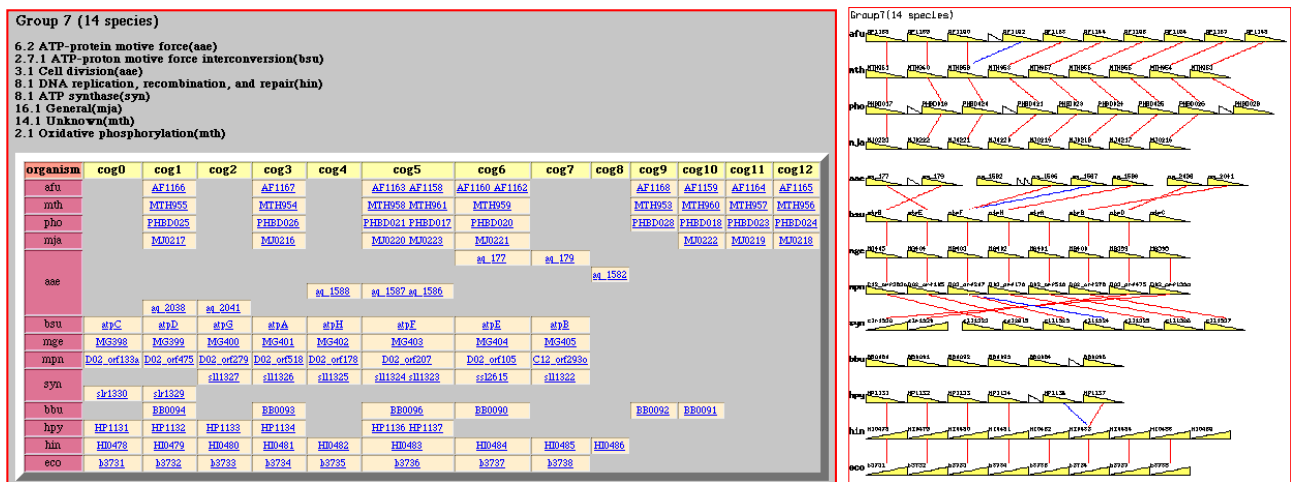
Group 7 (14 species)

6.2 ATP-protein motive force(aae)
2.7.1 ATP-proton motive force interconversion(bsu)
3.1 Cell division(aae)
8.1 DNA replication, recombination, and repair(hin)
8.1 ATP synthase(syn)
16.1 General(mja)
14.1 Unknown(mth)
2.1 Oxidative phosphorylation(mth)

| organism | cog0 | cog1 | cog2 | cog3 | cog4 | cog5 | cog6 | cog7 | cog8 | cog9 | cog10 | cog11 | cog12 |
|---|---|---|---|---|---|---|---|---|---|---|---|---|---|
| afu | | AF1166 | | AF1167 | | AF1163 AF1158 | AF1160 AF1162 | | | AF1168 | AF1159 | AF1164 | AF1165 |
| mth | | MTH955 | | MTH954 | | MTH958 MTH961 | MTH959 | | | MTH953 | MTH960 | MTH957 | MTH956 |
| pho | | PHBD025 | | PHBD026 | | PHBD021 PHBD017 | PHBD020 | | | PHBD028 | PHBD018 | PHBD023 | PHBD024 |
| mja | | MJ0217 | | MJ0216 | | MJ0220 MJ0223 | MJ0221 | | | | MJ0222 | MJ0219 | MJ0218 |
| aae | | | | | | | aq_177 | aq_179 | | | | | |
| | | | | | | | | | aq_1582 | | | | |
| | | | | | aq_1588 | aq_1587 aq_1586 | | | | | | | |
| | | aq_2038 | aq_2041 | | | | | | | | | | |
| bsu | atpC | atpD | atpG | atpA | atpH | atpF | atpE | atpB | | | | | |
| mge | MG398 | MG399 | MG400 | MG401 | MG402 | MG403 | MG404 | MG405 | | | | | |
| mpn | D02_orf133a | D02_orf475 | D02_orf279 | D02_orf518 | D02_orf178 | D02_orf207 | D02_orf105 | C12_orf293o | | | | | |
| syn | | | sll1327 | sll1326 | sll1325 | sll1324 sll1323 | ssl2615 | sll1322 | | | | | |
| | slr1330 | slr1329 | | | | | | | | | | | |
| bbu | | BB0094 | | BB0093 | | BB0096 | BB0090 | | | BB0092 | BB0091 | | |
| hpy | HP1131 | HP1132 | HP1133 | HP1134 | | HP1136 HP1137 | | | | | | | |
| hin | HI0478 | HI0479 | HI0480 | HI0481 | HI0482 | HI0483 | HI0484 | HI0485 | HI0486 | | | | |
| eco | b3731 | b3732 | b3733 | b3734 | b3735 | b3736 | b3737 | b3738 | | | | | |

Group7(14 species)
afu AF1159 AF1158 AF1160 AF1162 AF1163 AF1165 AF1164 AF1167 AF1168
mth MTH953 MTH960 MTH959 MTH958 MTH957 MTH956 MTH955 MTH954
pho PHBD017 PHBD018 PHBD020 PHBD021 PHBD023 PHBD024 PHBD025 PHBD026 PHBD028
mja MJ0216 MJ0222 MJ0221 MJ0223 MJ0219 MJ0218 MJ0217 MJ0216
aae aq_177 aq_179 aq_1582 aq_1586 aq_1587 aq_1588 aq_2038 aq_2041
bsu atpB atpE atpF atpH atpA atpG atpD atpC
mge MG405 MG404 MG403 MG402 MG401 MG400 MG399 MG398
mpn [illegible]
syn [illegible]
bbu BB0094 BB0093 BB0092 BB0091 BB0090
hpy HP1131 HP1132 HP1133 HP1134 HP1136 HP1137
hin HI0478 HI0479 HI0480 HI0481 HI0482 HI0483 HI0484 HI0485 HI0486
eco b3731 b3732 b3733 b3734 b3735 b3736 b3737 b3738